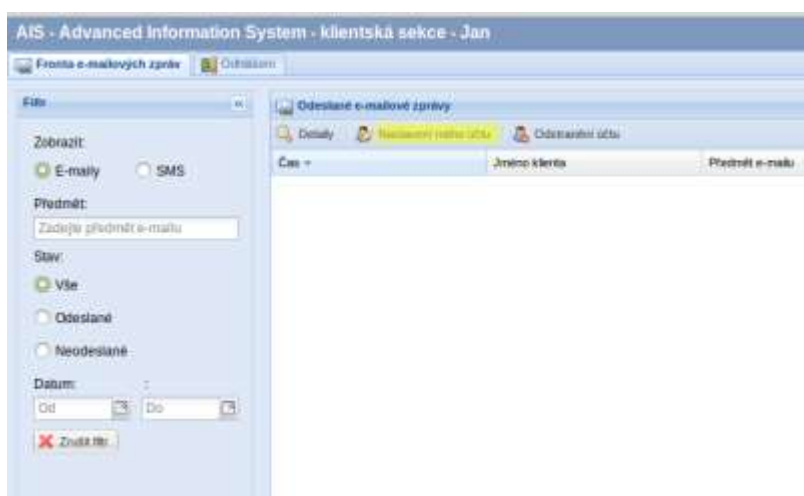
AIS - Advanced Information System - klientská sekce - Jan

Fronta e-mailových zpráv | Odhlásit

Filtr

Zobrazit:

E-maily SMS

Předmět:

Zadejte předmět e-mailu

Stav:

Vše

Odeslané

Neodeslané

Datum:

Od

Do

Zrušit filtr

Odeslané e-mailové zprávy

Detaily | Nastavení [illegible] účtu | Odstranění účtu

| Čas | Jméno klienta | Předmět e-mailu |
|---|---|---|